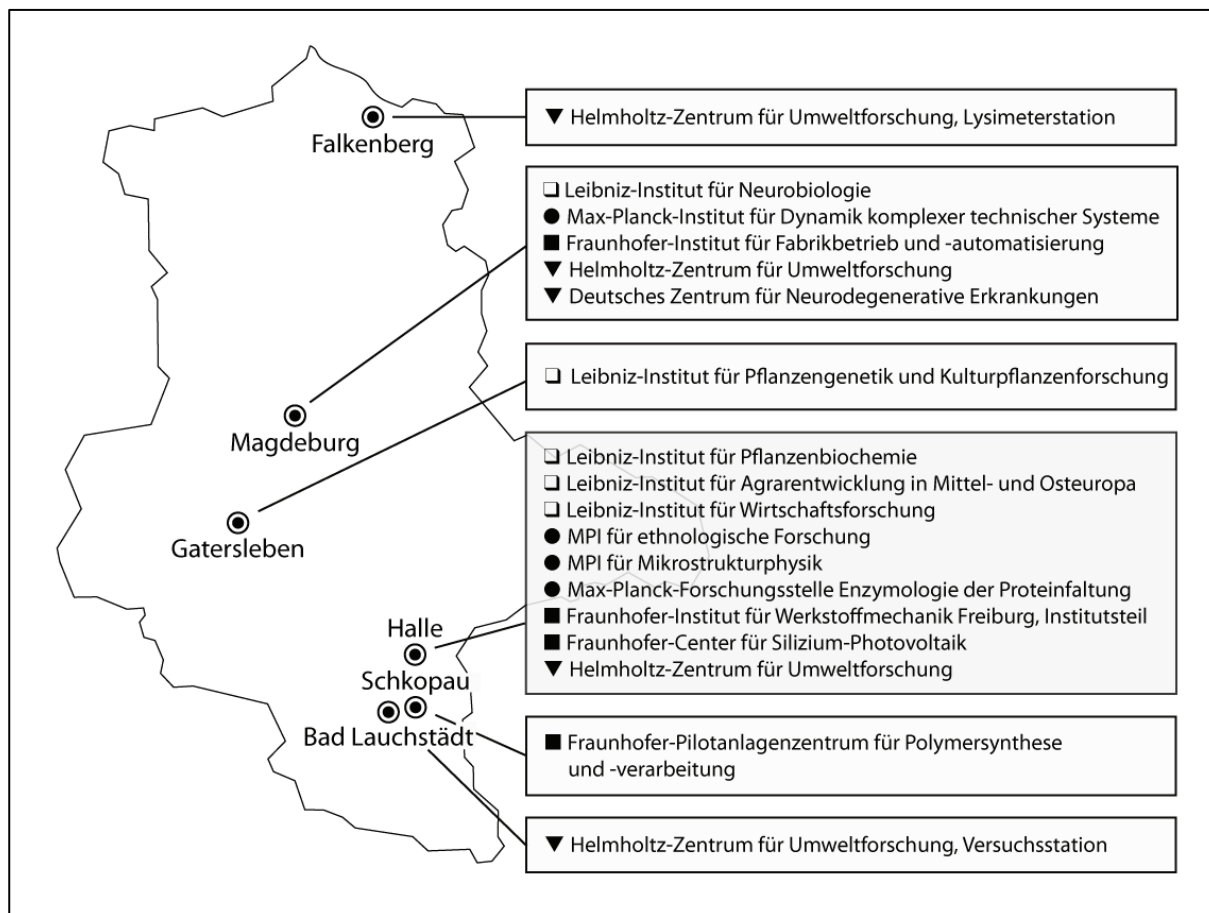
Falkenberg

▼ Helmholtz-Zentrum für Umweltforschung, Lysimeterstation

❑ Leibniz-Institut für Neurobiologie
● Max-Planck-Institut für Dynamik komplexer technischer Systeme
■ Fraunhofer-Institut für Fabrikbetrieb und -automatisierung
▼ Helmholtz-Zentrum für Umweltforschung
▼ Deutsches Zentrum für Neurodegenerative Erkrankungen

❑ Leibniz-Institut für Pflanzengenetik und Kulturpflanzenforschung

Magdeburg

Gatersleben

❑ Leibniz-Institut für Pflanzenbiochemie
❑ Leibniz-Institut für Agrarentwicklung in Mittel- und Osteuropa
❑ Leibniz-Institut für Wirtschaftsforschung
● MPI für ethnologische Forschung
● MPI für Mikrostrukturphysik
● Max-Planck-Forschungsstelle Enzymologie der Proteinfaltung
■ Fraunhofer-Institut für Werkstoffmechanik Freiburg, Institutsteil
■ Fraunhofer-Center für Silizium-Photovoltaik
▼ Helmholtz-Zentrum für Umweltforschung

Halle

Schkopau

Bad Lauchstädt

■ Fraunhofer-Pilotanlagenzentrum für Polymersynthese und -verarbeitung

▼ Helmholtz-Zentrum für Umweltforschung, Versuchsstation